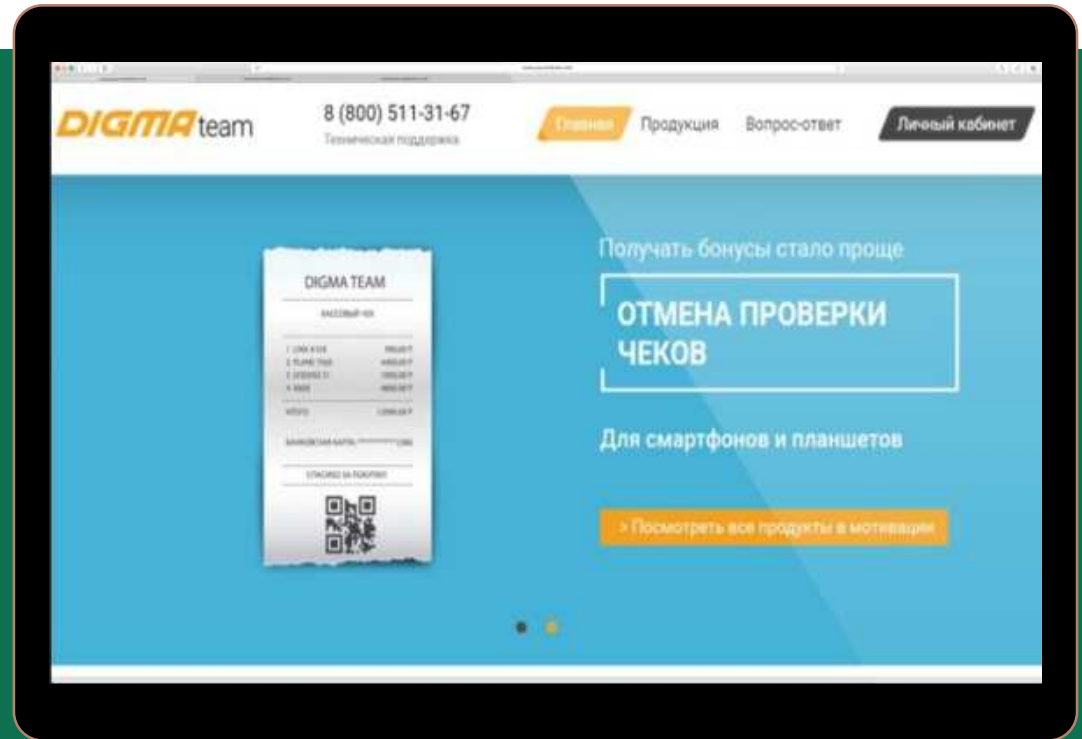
DIGMA team

8 (800) 511-31-67
Техническая поддержка

Главная Продукция Вопрос-ответ Личный кабинет

DIGMA TEAM
КАССОВЫЙ ЧЕК
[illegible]
ИТОГО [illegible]
БАНКОВСКАЯ КАРТА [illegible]
СПАСИБО ЗА ПОКУПКУ

Получать бонусы стало проще

ОТМЕНА ПРОВЕРКИ ЧЕКОВ

Для смартфонов и планшетов

> Посмотреть все продукты в мотивации